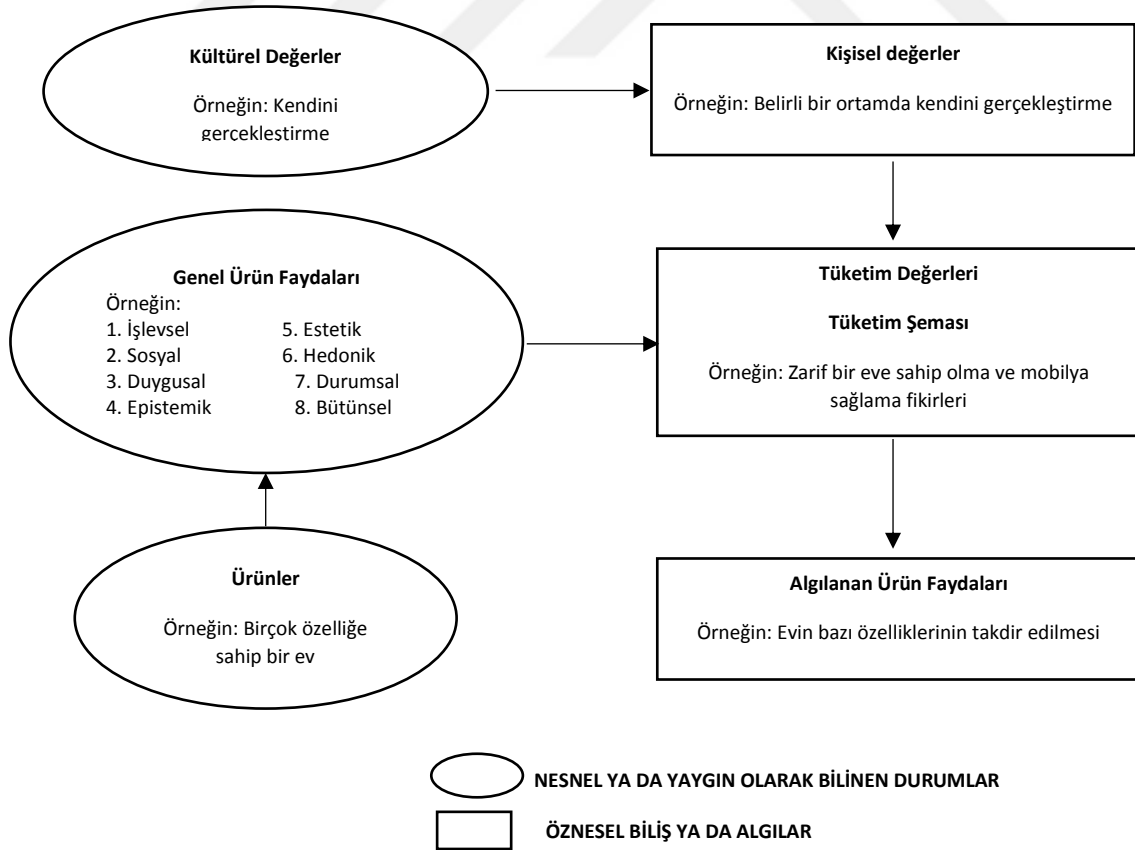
Kültürel Değerler

Örneğin: Kendini gerçekleştirme

Kişisel değerler

Örneğin: Belirli bir ortamda kendini gerçekleştirme

Genel Ürün Faydaları

Örneğin:
1. İşlevsel
2. Sosyal
3. Duygusal
4. Epistemik
5. Estetik
6. Hedonik
7. Durumsal
8. Bütünsel

Tüketim Değerleri

Tüketim Şeması

Örneğin: Zarif bir eve sahip olma ve mobilya sağlama fikirleri

Ürünler

Örneğin: Birçok özelliğe sahip bir ev

Algılanan Ürün Faydaları

Örneğin: Evin bazı özelliklerinin takdir edilmesi

NESNEL YA DA YAYGIN OLARAK BİLİNEN DURUMLAR

ÖZNESEL BİLİŞ YA DA ALGILAR